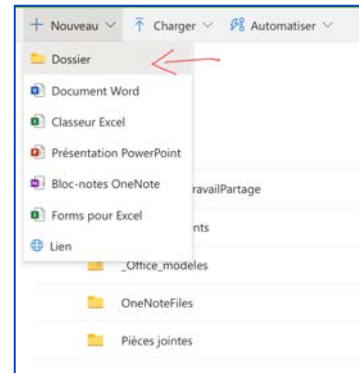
+ Nouveau ∨ Charger ∨ Automatiser ∨

Dossier

Document Word

Classeur Excel

Présentation PowerPoint

Bloc-notes OneNote

Forms pour Excel

Lien

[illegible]ravailPartage

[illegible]nts

_Office_modeles

OneNoteFiles

Pièces jointes